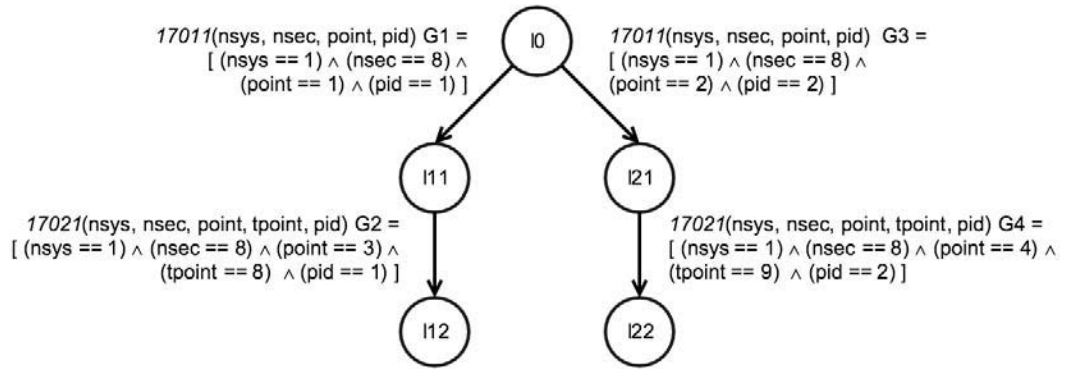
*17011*(nsys, nsec, point, pid) G1 = [ (nsys == 1) $\wedge$ (nsec == 8) $\wedge$ (point == 1) $\wedge$ (pid == 1) ]

l0

*17011*(nsys, nsec, point, pid) G3 = [ (nsys == 1) $\wedge$ (nsec == 8) $\wedge$ (point == 2) $\wedge$ (pid == 2) ]

l11

l21

*17021*(nsys, nsec, point, tpoint, pid) G2 = [ (nsys == 1) $\wedge$ (nsec == 8) $\wedge$ (point == 3) $\wedge$ (tpoint == 8) $\wedge$ (pid == 1) ]

*17021*(nsys, nsec, point, tpoint, pid) G4 = [ (nsys == 1) $\wedge$ (nsec == 8) $\wedge$ (point == 4) $\wedge$ (tpoint == 9) $\wedge$ (pid == 2) ]

l12

l22